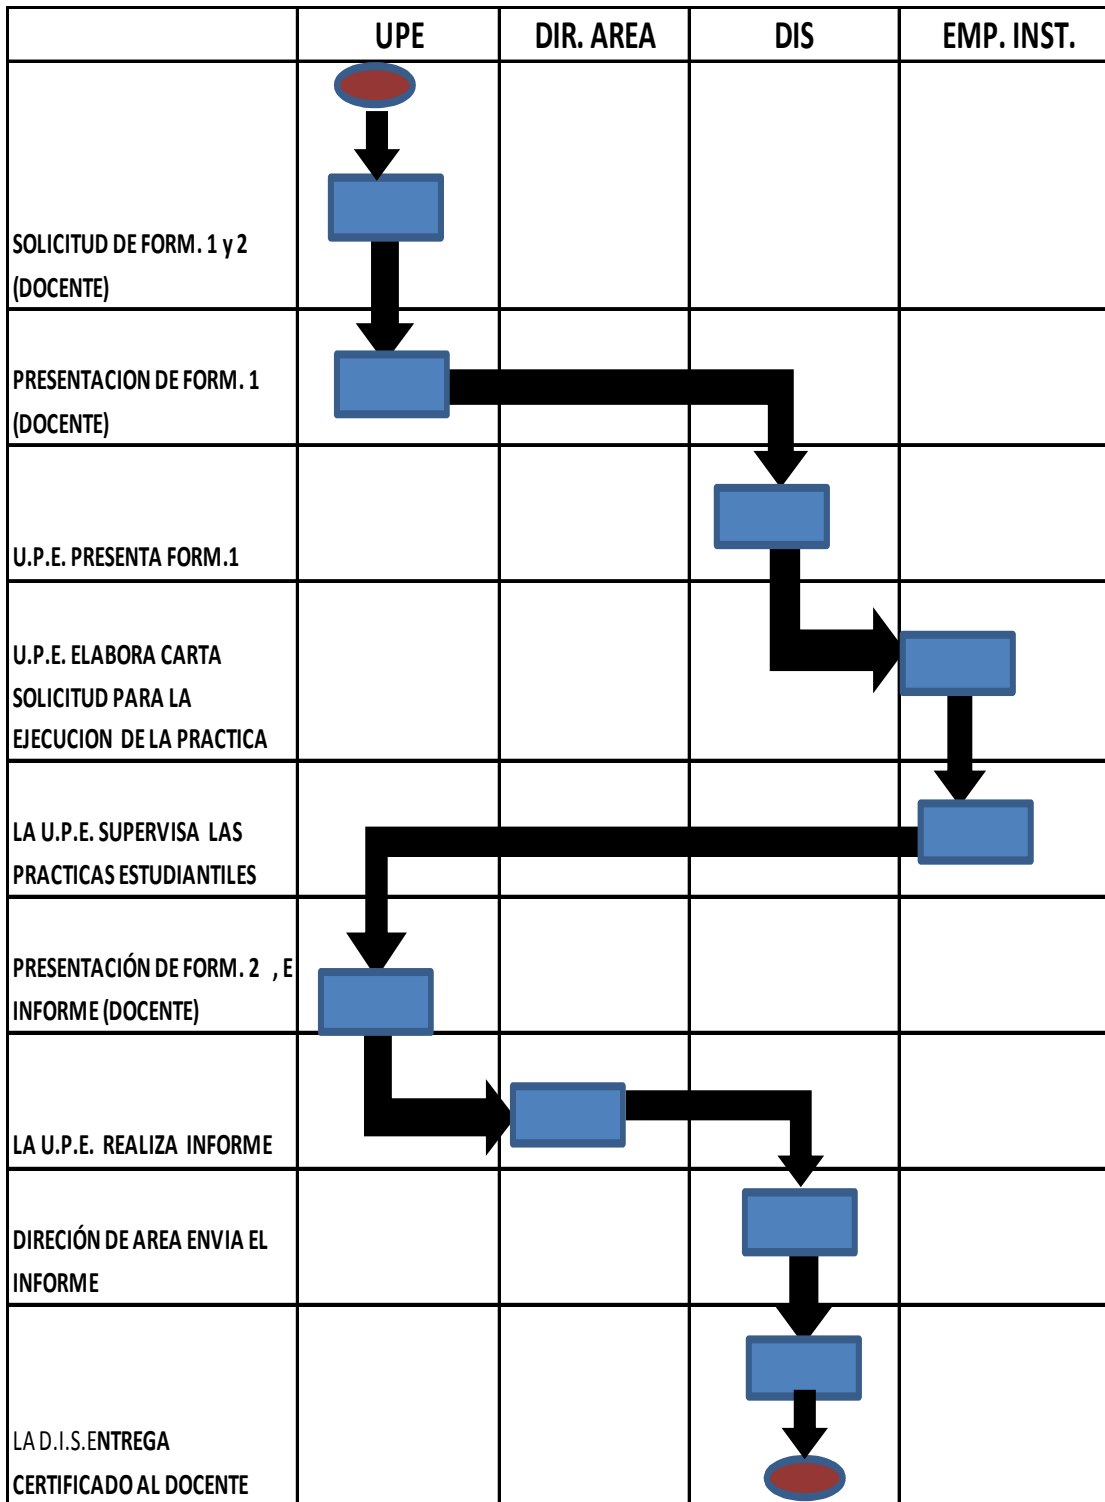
| | UPE | DIR. AREA | DIS | EMP. INST. |
|---|---|---|---|---|
| SOLICITUD DE FORM. 1 y 2 (DOCENTE) | | | | |
| PRESENTACION DE FORM. 1 (DOCENTE) | | | | |
| U.P.E. PRESENTA FORM.1 | | | | |
| U.P.E. ELABORA CARTA SOLICITUD PARA LA EJECUCION DE LA PRACTICA | | | | |
| LA U.P.E. SUPERVISA LAS PRACTICAS ESTUDIANTILES | | | | |
| PRESENTACIÓN DE FORM. 2 , E INFORME (DOCENTE) | | | | |
| LA U.P.E. REALIZA INFORME | | | | |
| DIRECIÓN DE AREA ENVIA EL INFORME | | | | |
| LA D.I.S.ENTREGA CERTIFICADO AL DOCENTE | | | | |